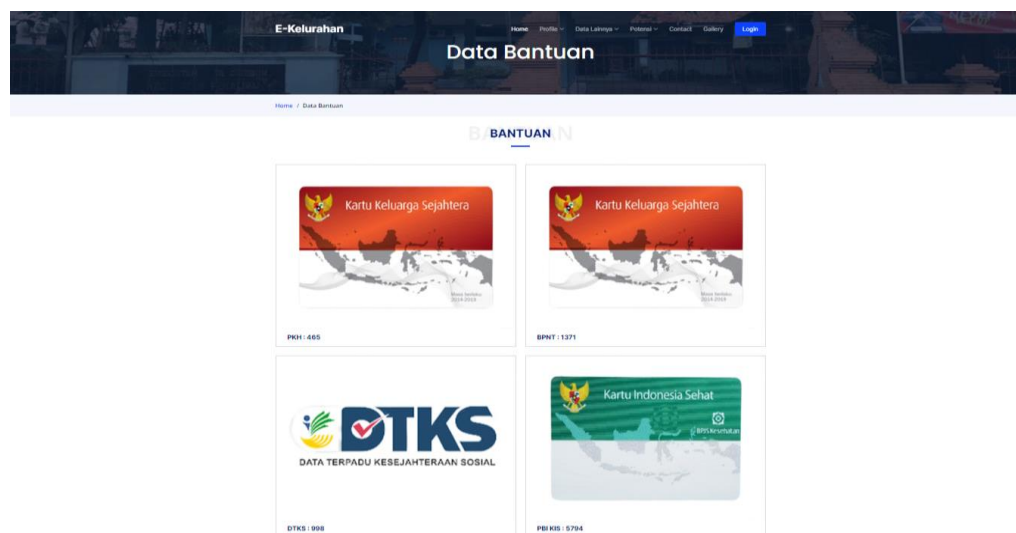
E-Kelurahan

Home Profile Data Lainnya Potensi Contact Gallery Login

Data Bantuan

Home / Data Bantuan

BANTUAN

BANTUAN

Kartu Keluarga Sejahtera

Masa berlaku 2014-2019

PKH : 465

Kartu Keluarga Sejahtera

Masa berlaku 2014-2019

BPNT : 1371

DTKS

DATA TERPADU KESEJAHTERAAN SOSIAL

DTKS : 998

Kartu Indonesia Sehat

BPJS Kesehatan

PBI KIS : 5794